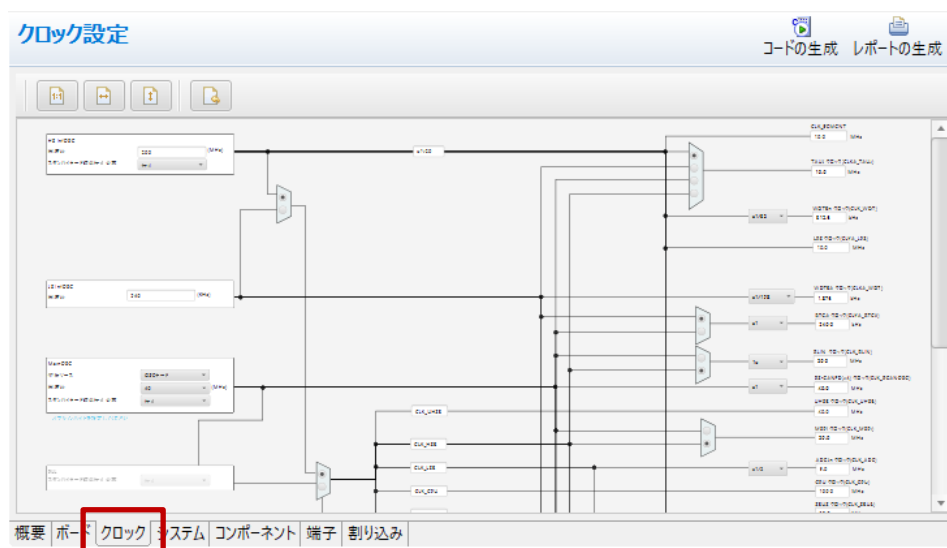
クロック設定

コードの生成 レポートの生成

HS IOCO
周波数 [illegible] (MHz)

LS IOCO
周波数 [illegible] (MHz)

MainOSC

CLK_UHSB
CLK_HSB
CLK_LSB
CLK_CPU

x1/1
x1/8
x1/128
x1
x1
x1/2

CLK_PCLK

概要 ボード クロック システム コンポーネント 端子 割り込み